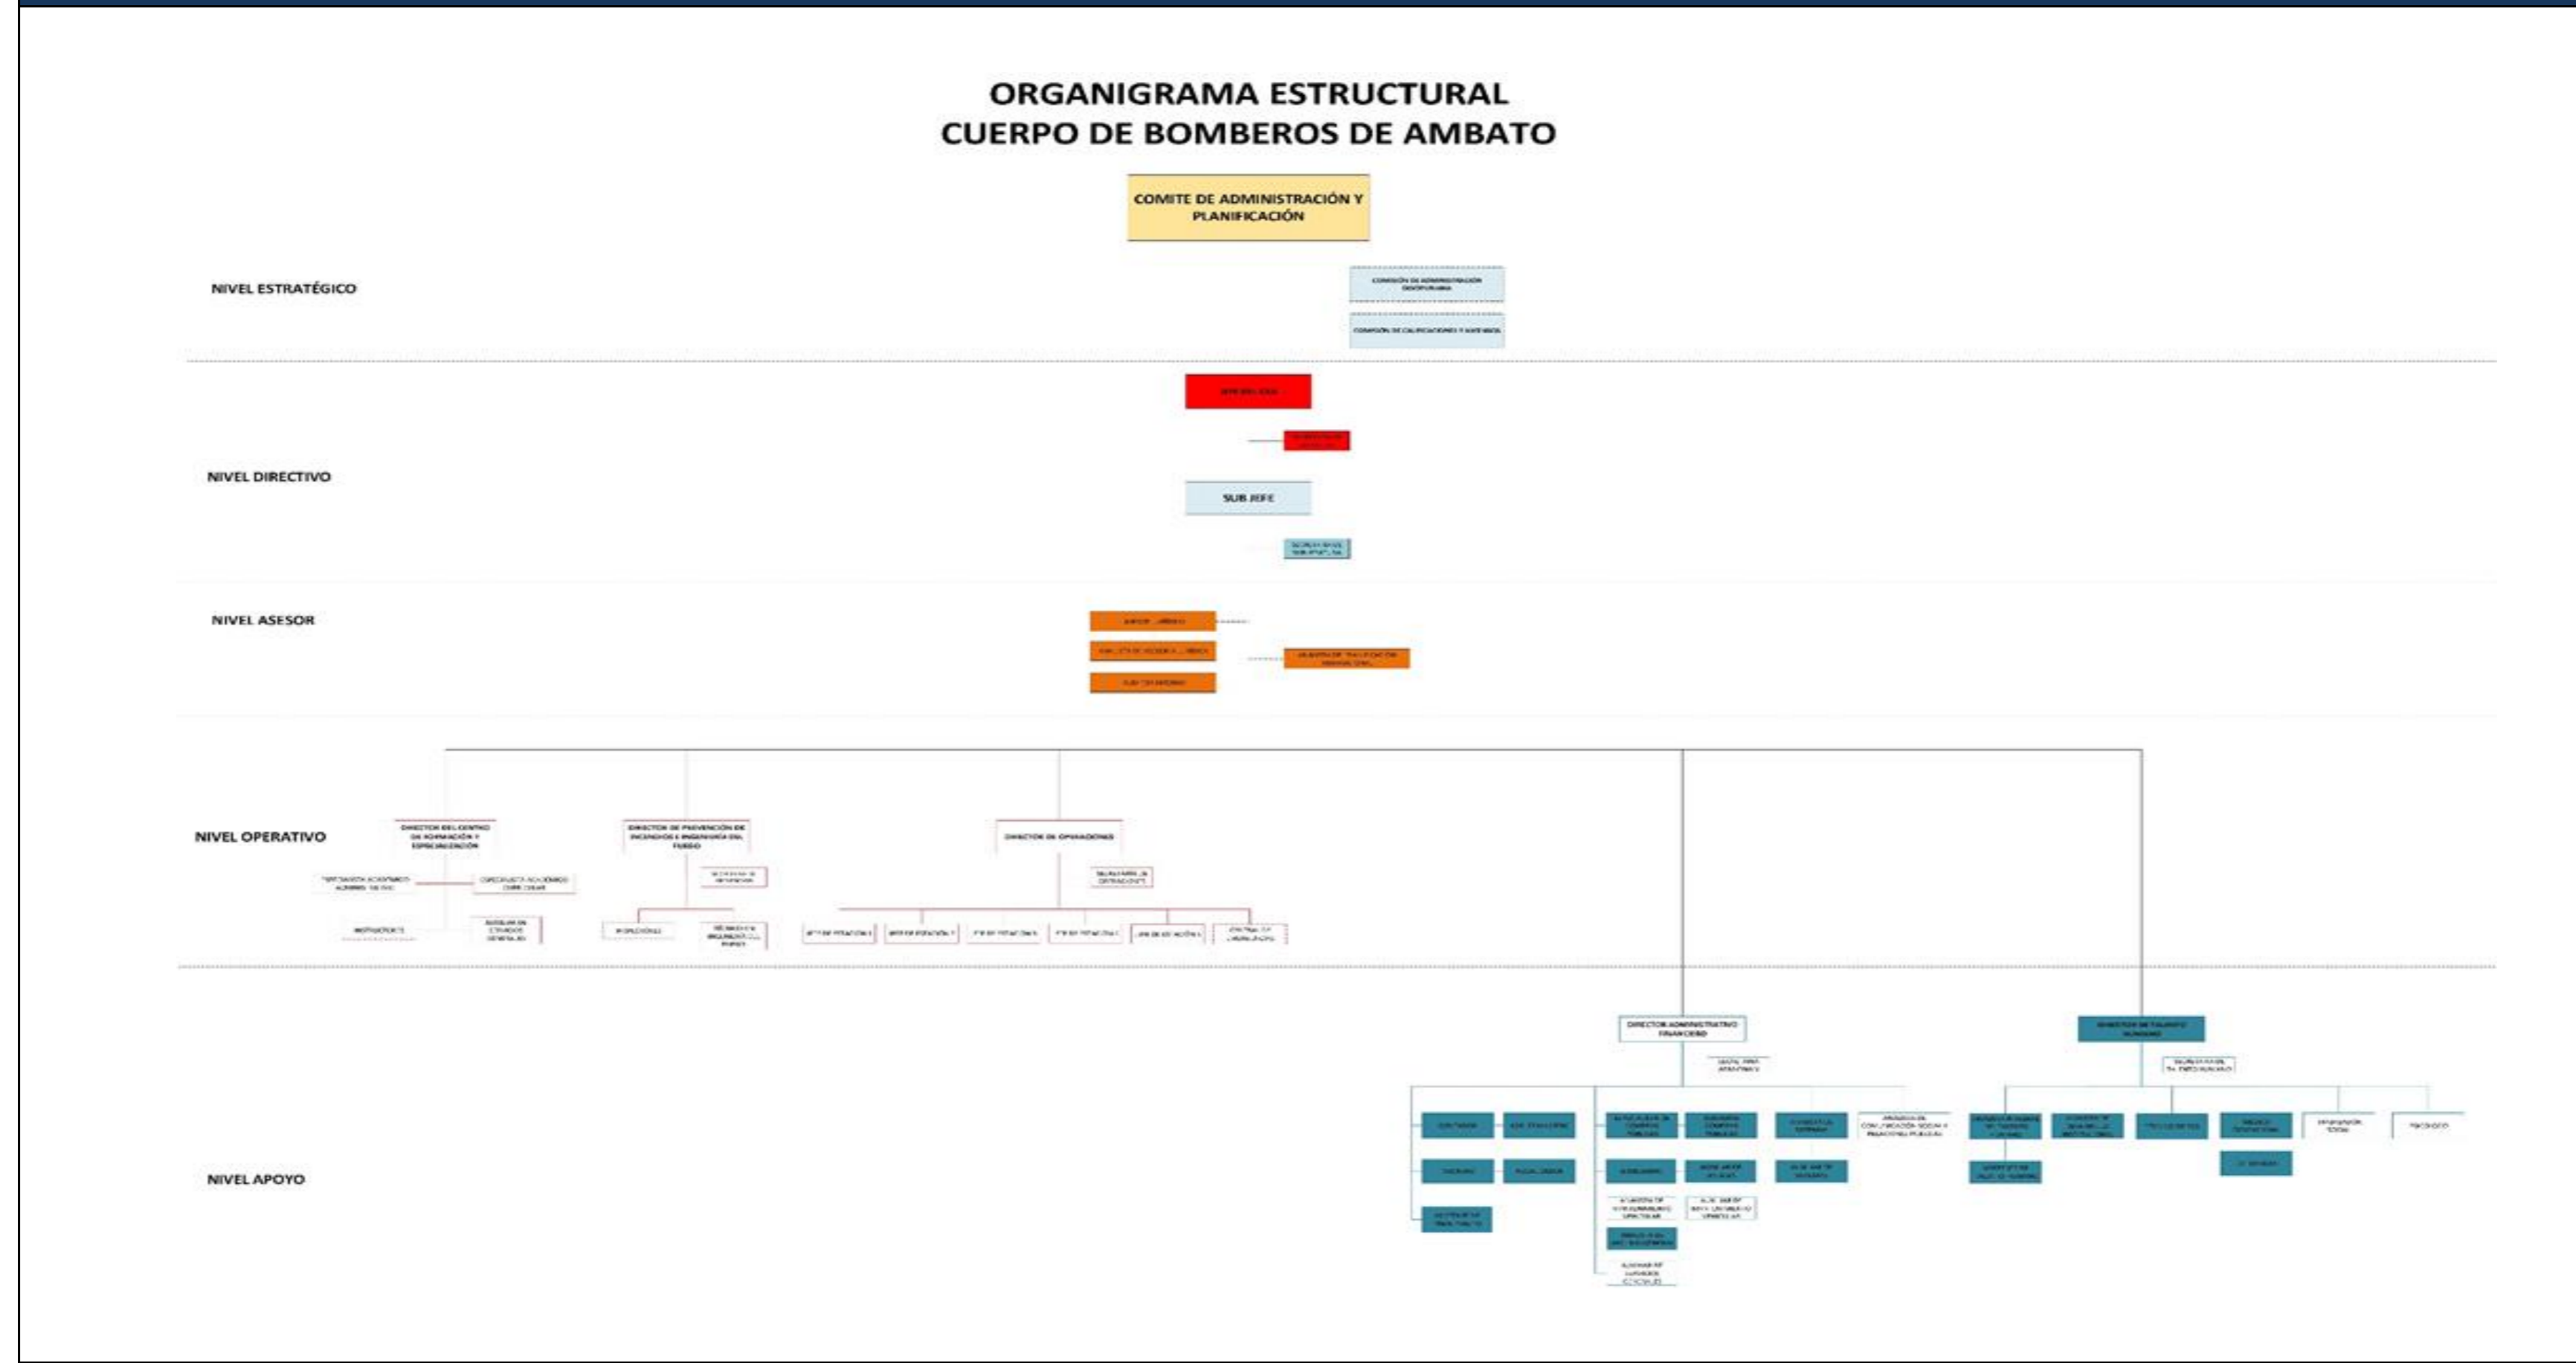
ORGANIGRAMA ESTRUCTURAL
CUERPO DE BOMBEROS DE AMBATO

COMITE DE ADMINISTRACIÓN Y PLANIFICACIÓN

NIVEL ESTRATÉGICO

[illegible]

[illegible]

JEFE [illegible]

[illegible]

NIVEL DIRECTIVO

SUB JEFE

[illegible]

NIVEL ASESOR

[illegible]

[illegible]

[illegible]

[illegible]

NIVEL OPERATIVO

DIRECTOR DEL CENTRO DE FORMACIÓN Y ESPECIALIZACIÓN

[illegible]

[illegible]

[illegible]

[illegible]

DIRECTOR DE PREVENCIÓN DE INCENDIOS E INGENIERÍA DEL FUEGO

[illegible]

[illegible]

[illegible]

DIRECTOR DE OPERACIONES

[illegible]

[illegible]

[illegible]

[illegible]

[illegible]

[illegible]

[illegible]

DIRECTOR ADMINISTRATIVO FINANCIERO

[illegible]

DIRECTOR DE TALENTO HUMANO

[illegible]

NIVEL APOYO

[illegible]